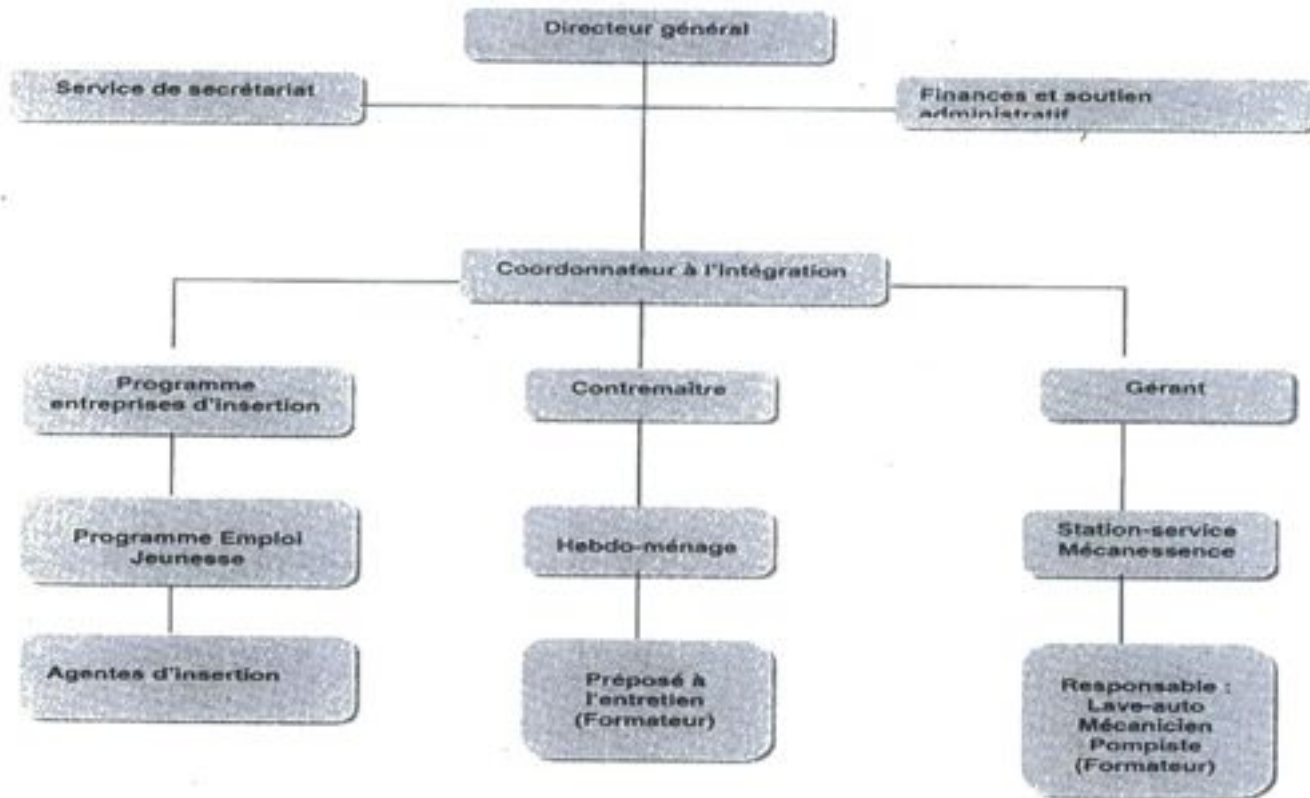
Directeur général

Service de secrétariat

Finances et soutien administratif

Coordonnateur à l'intégration

Programme entreprises d'insertion

Contremaitre

Gérant

Programme Emploi Jeunesse

Hebdo-ménage

Station-service Mécanessence

Agentes d'insertion

Préposé à l'entretien (Formateur)

Responsable : Lave-auto Mécanicien Pompiste (Formateur)